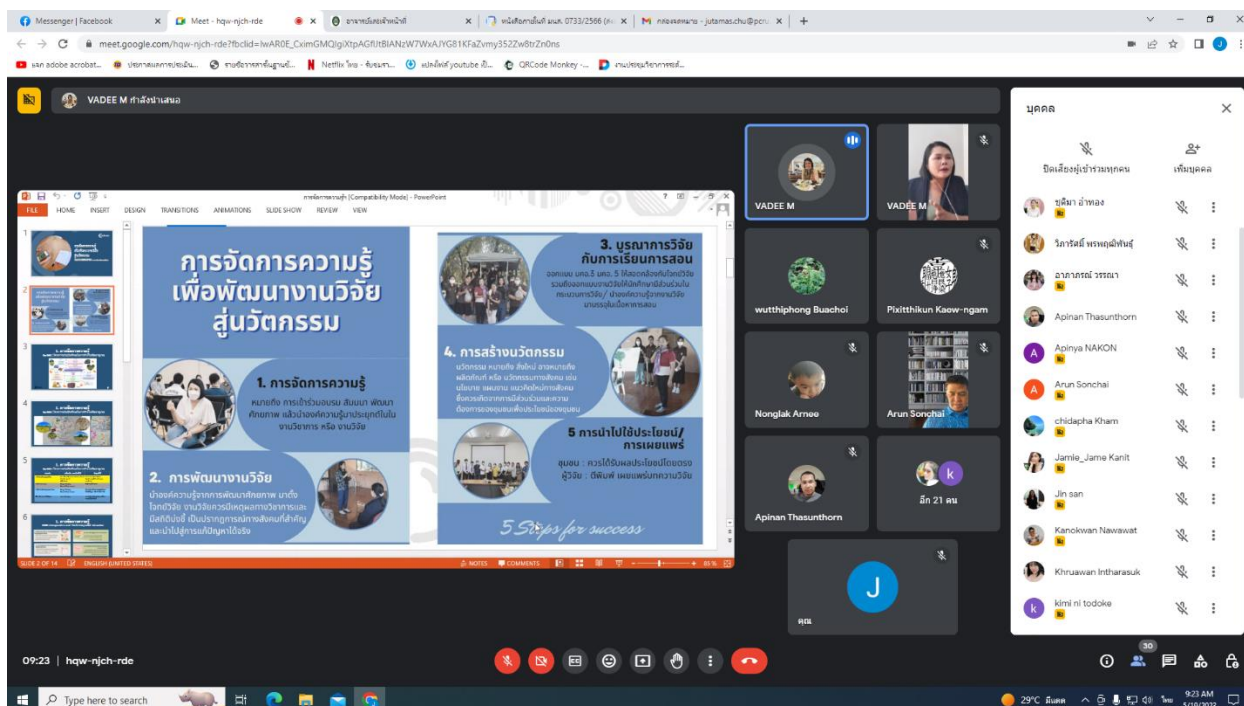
Messenger | Facebook
Meet - hqw-njch-rde
หนังสือภายในที่ มนส. 0733/2566
กล่องจดหมาย - jutamas.chu@pcru
meet.google.com/hqw-njch-rde?fbclid=IwAR0E_CximGMQlgiXtpAGfUtBIANzW7WxAJYG81KFaZvmy352Zw8trZn0ns
แผล adobe acrobat... | Netflix ไทย - ดีบแนฟ... | แปลงไฟล์ youtube เป็... | QRCode Monkey -... | งานประชุมวิชาการระดั...

VADEE M กำลังนำเสนอ

FILE HOME INSERT DESIGN TRANSITIONS ANIMATIONS SLIDE SHOW REVIEW VIEW

การจัดการความรู้เพื่อพัฒนางานวิจัยสู่นวัตกรรม

1. การจัดการความรู้
หมายถึง การเข้าร่วมอบรม สัมมนา พัฒนาศักยภาพ แล้วนำองค์ความรู้มาประยุกต์ใช้ในงานวิชาการ หรือ งานวิจัย

2. การพัฒนางานวิจัย
นำองค์ความรู้จากการพัฒนาศักยภาพ มาตั้งโจทย์วิจัย งานวิจัยควรมีเหตุผลทางวิชาการและมีสถิติบ่งชี้ เป็นปรากฏการณ์ทางสังคมที่สำคัญ และนำไปสู่การแก้ปัญหาได้จริง

3. บูรณาการวิจัยกับการเรียนการสอน

4. การสร้างนวัตกรรม

5 การนำไปใช้ประโยชน์/การเผยแพร่
ชุมชน : ควรได้รับผลประโยชน์โดยตรง
ผู้วิจัย : ตีพิมพ์ เผยแพร่บทความวิจัย

5 Steps for success

SLIDE 2 OF 14 ENGLISH (UNITED STATES) NOTES COMMENTS 85%

VADEE M
VADEE M
wutthiphong Buachoi
Pixitthikun Kaew-ngam
Nonglak Arnee
Arun Sonchai
Apinan Thasunthorn
อีก 21 คน
คุณ

บุคคล
ปิดเสียงผู้เข้าร่วมทุกคน
เพิ่มบุคคล
ชุติมา อ่ำทอง
วิภารัตน์ พรหมพิพันธ์
อาภาภรณ์ วรรณา
Apinan Thasunthorn
Apinya NAKON
Arun Sonchai
chidapha Kham
Jamie_Jame Kanit
Jin san
Kanokwan Nawawat
Khruawan Intharasuk
kimi ni todoke

09:23 | hqw-njch-rde
30

Type here to search
29°C มีแดด ไทย 9:23 AM 5/10/2022